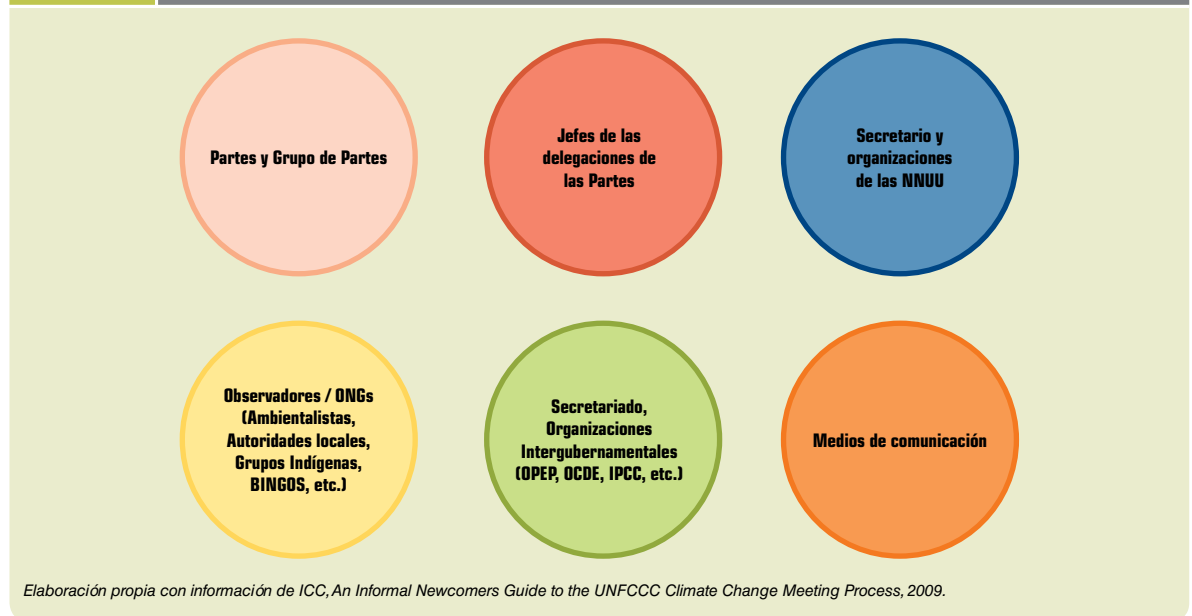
Partes y Grupo de Partes

Jefes de las delegaciones de las Partes

Secretario y organizaciones de las NNUU

Observadores / ONGs (Ambientalistas, Autoridades locales, Grupos Indígenas, BINGOS, etc.)

Secretariado, Organizaciones Intergubernamentales (OPEP, OCDE, IPCC, etc.)

Medios de comunicación

Elaboración propia con información de ICC, An Informal Newcomers Guide to the UNFCCC Climate Change Meeting Process, 2009.